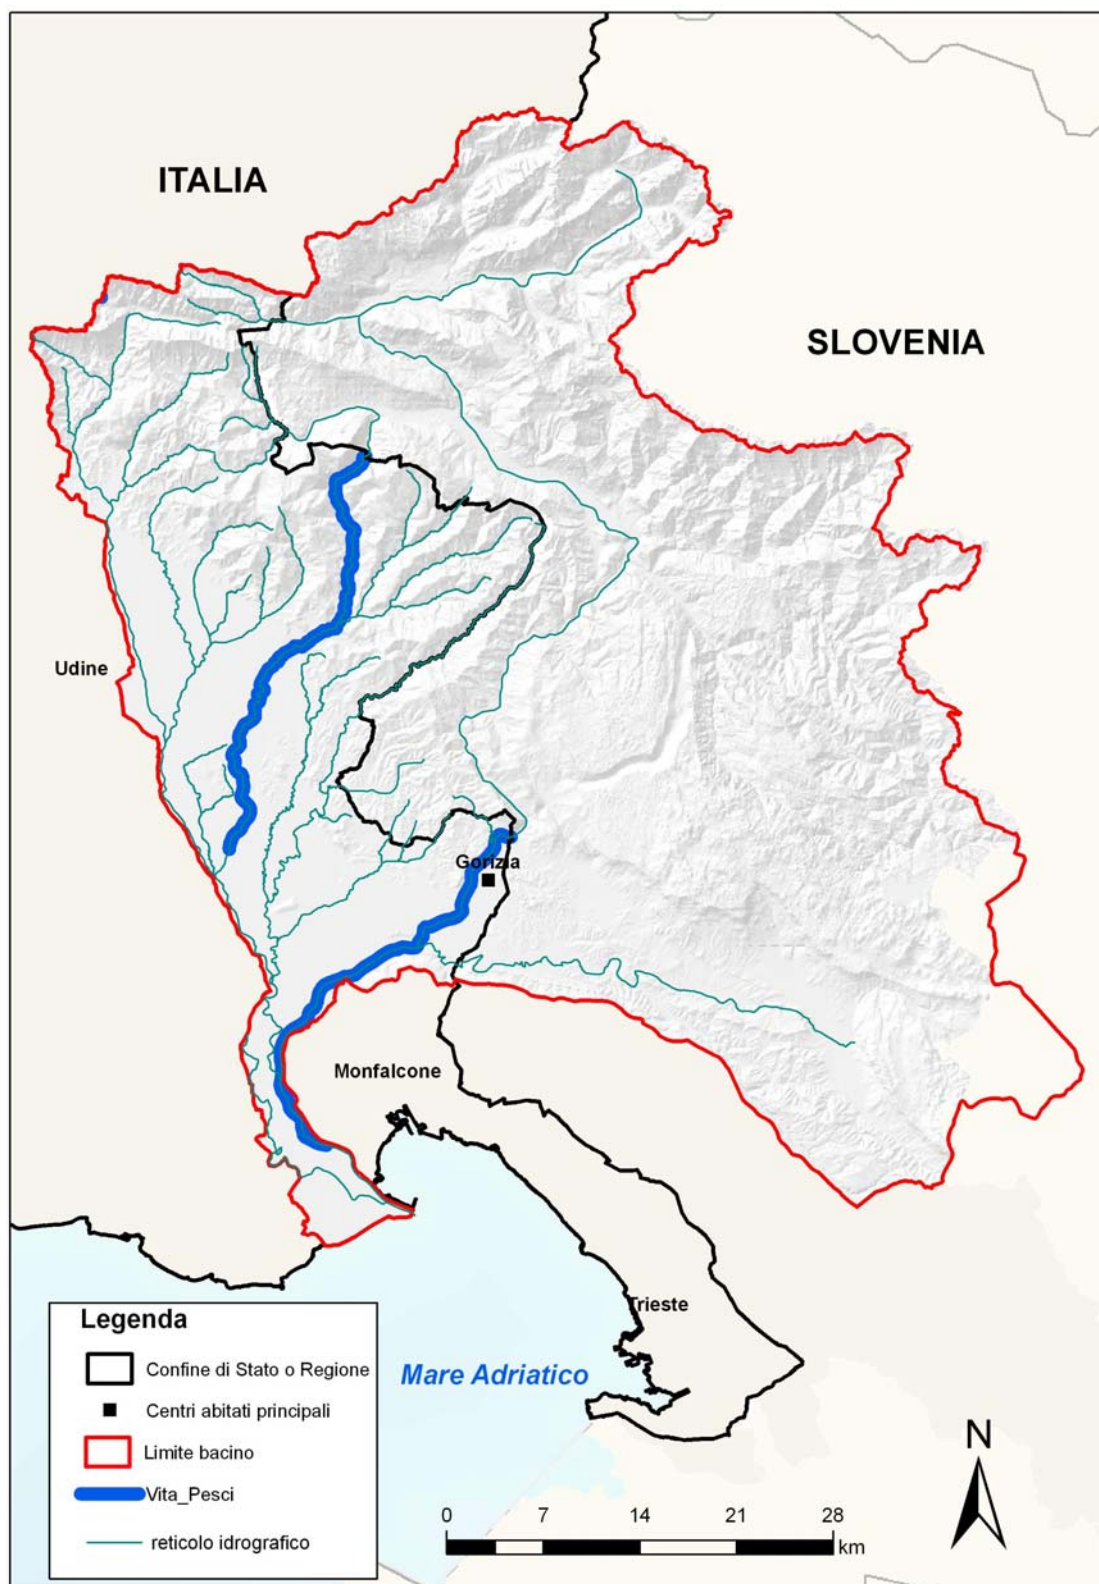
ITALIA

SLOVENIA

Udine

Gorizia

Monfalcone

Trieste

Mare Adriatico

Legenda

Confine di Stato o Regione

Centri abitati principali

Limite bacino

Vita_Pesci

reticolo idrografico

0 7 14 21 28 km

N